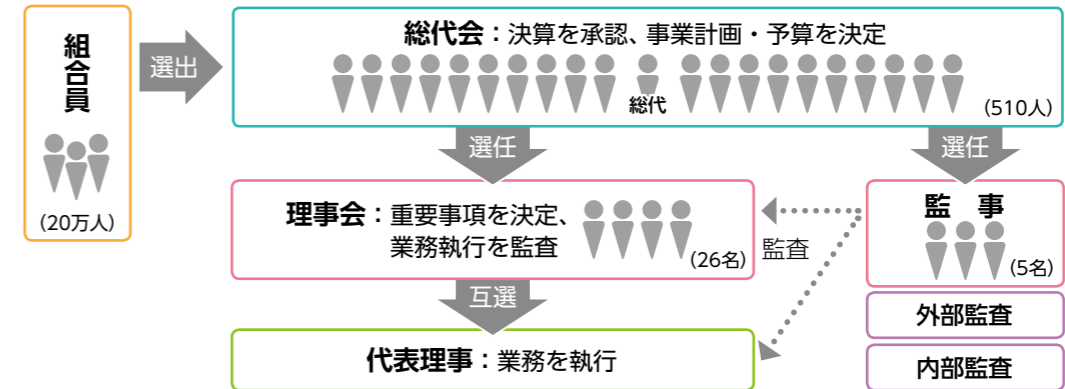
組合員

(20万人)

選出

総代会：決算を承認、事業計画・予算を決定

総代

(510人)

選任

選任

理事会：重要事項を決定、業務執行を監査

(26名)

監査

監　事

(5名)

互選

代表理事：業務を執行

外部監査

内部監査